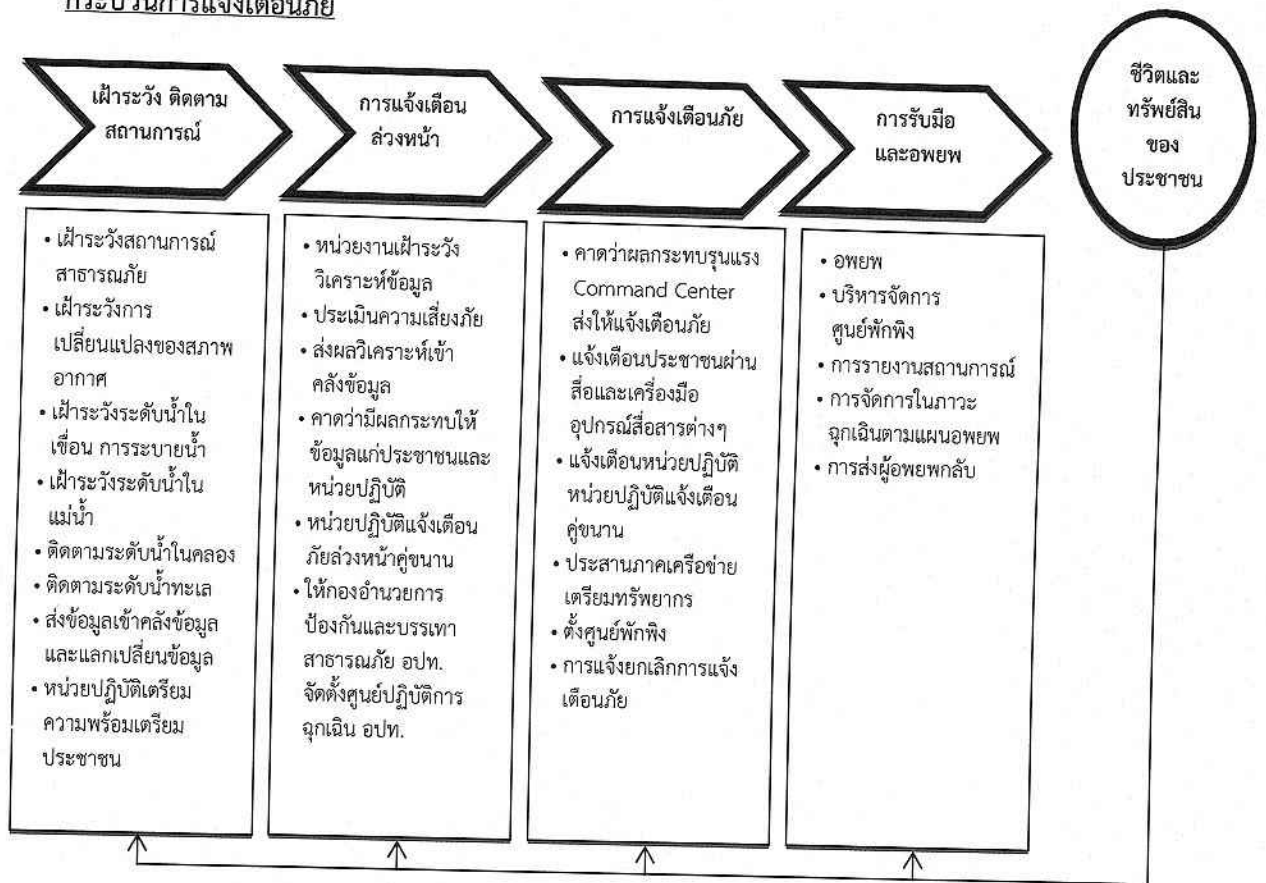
กระบวนการแจ้งเตือนภัย

เฝ้าระวัง ติดตามสถานการณ์

การแจ้งเตือนล่วงหน้า

การแจ้งเตือนภัย

การรับมือและอพยพ

ชีวิตและทรัพย์สินของประชาชน

• เฝ้าระวังสถานการณ์สาธารณภัย
• เฝ้าระวังการเปลี่ยนแปลงของสภาพอากาศ
• เฝ้าระวังระดับน้ำในเขื่อน การระบายน้ำ
• เฝ้าระวังระดับน้ำในแม่น้ำ
• ติดตามระดับน้ำในคลอง
• ติดตามระดับน้ำทะเล
• ส่งข้อมูลเข้าคลังข้อมูลและแลกเปลี่ยนข้อมูล
• หน่วยปฏิบัติเตรียมความพร้อมเตรียมประชาชน

• หน่วยงานเฝ้าระวังวิเคราะห์ข้อมูล
• ประเมินความเสี่ยงภัย
• ส่งผลวิเคราะห์เข้าคลังข้อมูล
• คาดว่ามีผลกระทบให้ข้อมูลแก่ประชาชนและหน่วยปฏิบัติ
• หน่วยปฏิบัติแจ้งเตือนภัยล่วงหน้าคู่ขนาน
• ให้กองอำนวยการป้องกันและบรรเทาสาธารณภัย อปท. จัดตั้งศูนย์ปฏิบัติการฉุกเฉิน อปท.

• คาดว่าผลกระทบรุนแรง Command Center ส่งให้แจ้งเตือนภัย
• แจ้งเตือนประชาชนผ่านสื่อและเครื่องมืออุปกรณ์สื่อสารต่างๆ
• แจ้งเตือนหน่วยปฏิบัติ หน่วยปฏิบัติแจ้งเตือนคู่ขนาน
• ประสานภาคเครือข่ายเตรียมทรัพยากร
• ตั้งศูนย์พักพิง
• การแจ้งยกเลิกการแจ้งเตือนภัย

• อพยพ
• บริหารจัดการศูนย์พักพิง
• การรายงานสถานการณ์
• การจัดการในภาวะฉุกเฉินตามแผนอพยพ
• การส่งผู้อพยพกลับ